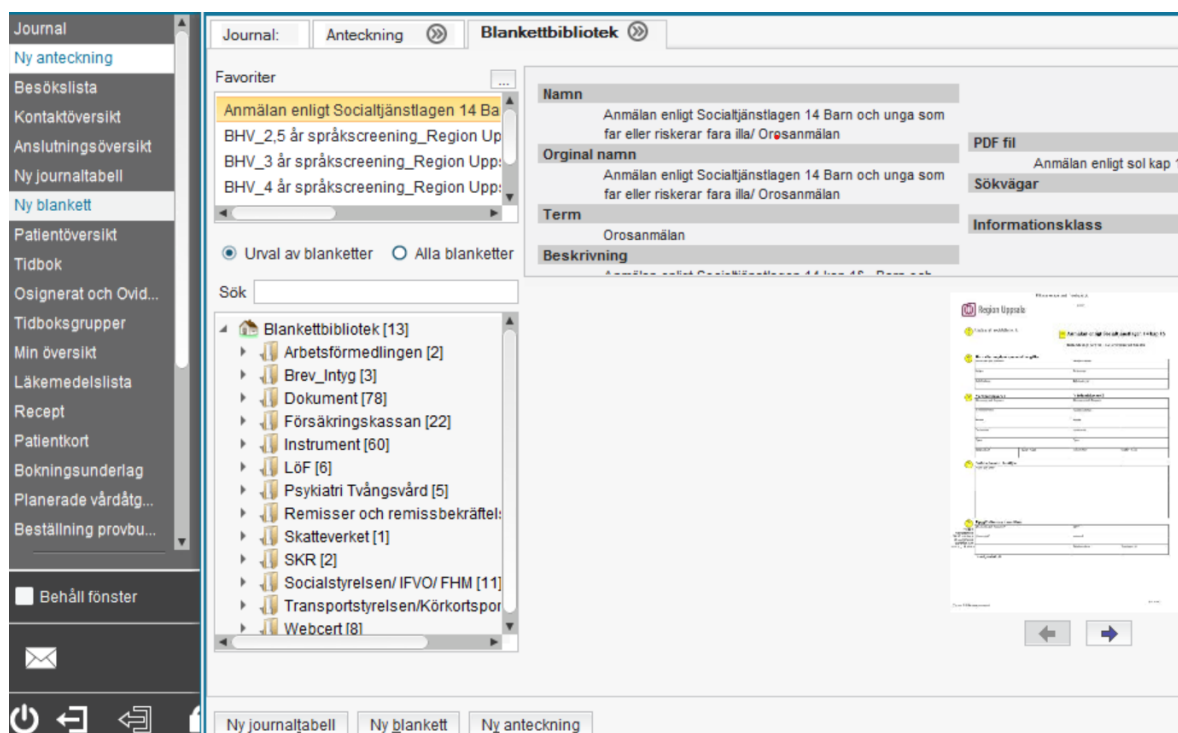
Journal
Ny anteckning
Besökslista
Kontaktöversikt
Anslutningsöversikt
Ny journaltabell
Ny blankett
Patientöversikt
Tidbok
Osignerat och Ovid...
Tidboksgrupper
Min översikt
Läkemedelslista
Recept
Patientkort
Bokningsunderlag
Planerade vårdåtg...
Beställning provbu...

Behåll fönster

Journal: | Anteckning | Blankettbibliotek

Favoriter
Anmälan enligt Socialtjänstlagen 14 Ba
BHV_2,5 år språkscreening_Region Up
BHV_3 år språkscreening_Region Upp
BHV_4 år språkscreening_Region Upp

Urval av blanketter
Alla blanketter

Sök

Blankettbibliotek [13]
Arbetsförmedlingen [2]
Brev_Intyg [3]
Dokument [78]
Försäkringskassan [22]
Instrument [60]
LöF [6]
Psykiatri Tvångsvård [5]
Remisser och remissbekräftel
Skatteverket [1]
SKR [2]
Socialstyrelsen/ IFVO/ FHM [11]
Transportstyrelsen/Körkortspor
Webcert [8]

Namn
Anmälan enligt Socialtjänstlagen 14 Barn och unga som far eller riskerar fara illa/ Orosanmälan
Orginal namn
Anmälan enligt Socialtjänstlagen 14 Barn och unga som far eller riskerar fara illa/ Orosanmälan
Term
Orosanmälan
Beskrivning
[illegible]

PDF fil
Anmälan enligt sol kap 1
Sökvägar
Informationsklass

Region Uppsala
Anmälan enligt Socialtjänstlagen 14 kap 1§

Ny journaltabell | Ny blankett | Ny anteckning